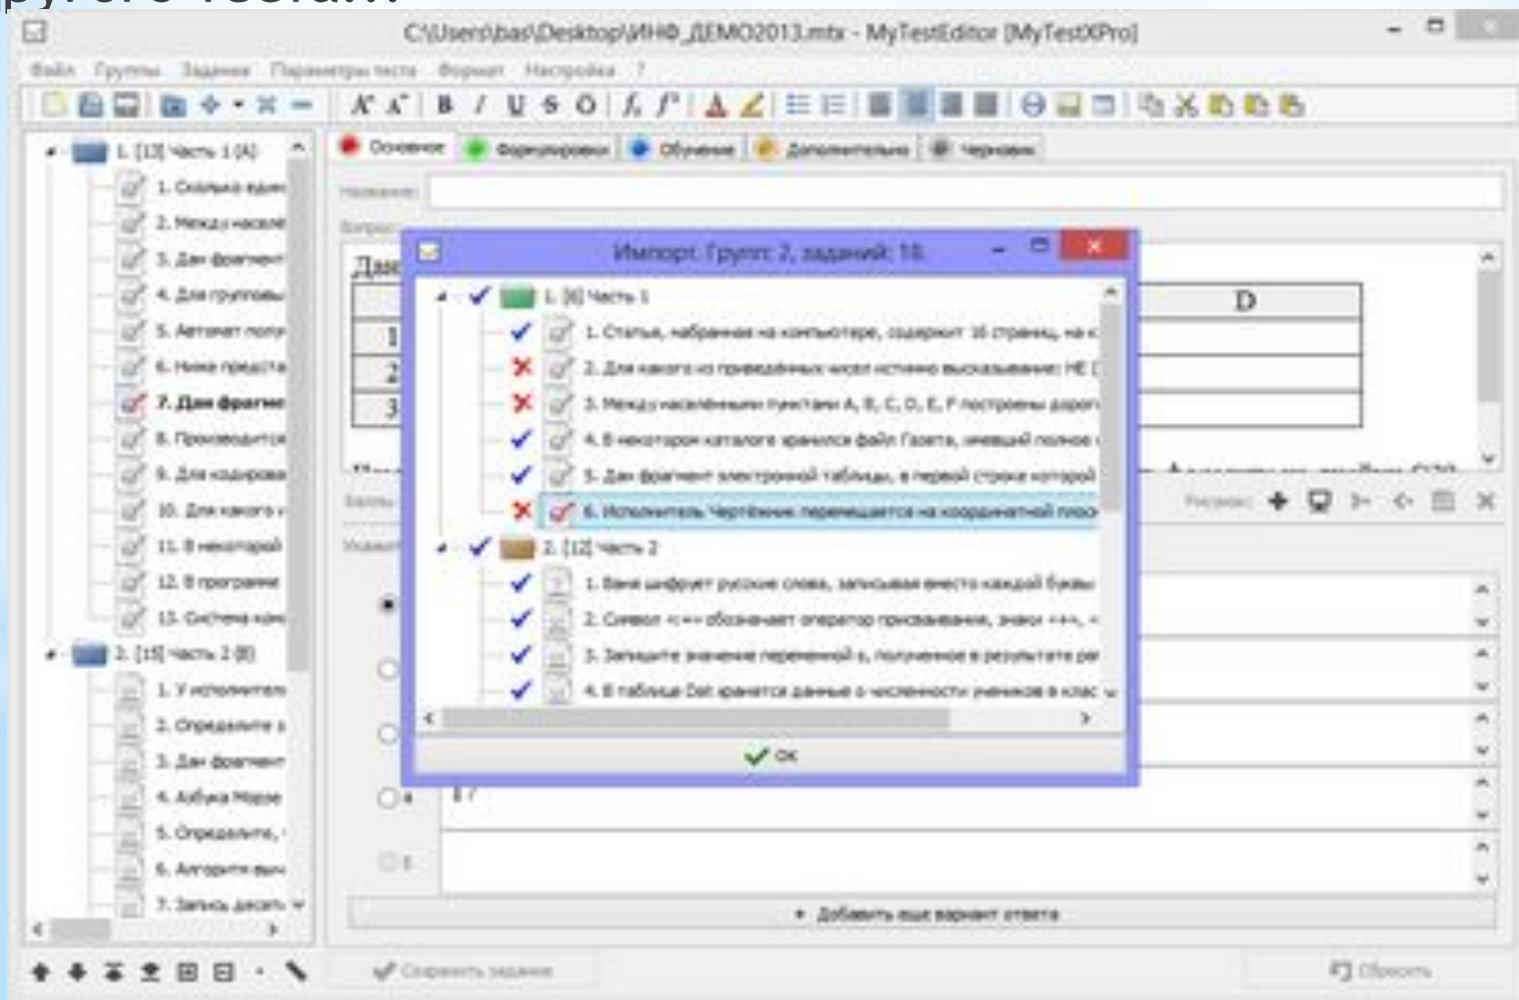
C:\Users\bas\Desktop\ИНФ_ДЕМО2013.mtx - MyTestEditor [MyTestXPro]

Файл Группы Задания Параметры теста Формат Настройка ?

1. [13] Часть 1 (A)
1. Сколько един
2. Между населе
3. Дан фрагмент
4. Для группов
5. Автомат полу
6. Ниже предста
7. Дан фрагм
8. Производится
9. Для кодирова
10. Для какого
11. В некоторой
12. В программе
13. Система ком
2. [15] Часть 2 (B)
1. У исполнителя
2. Определите з
3. Дан фрагмент
4. Азбука Морзе
5. Определите,
6. Алгоритм выч
7. Запись десять

Основное | Формулировки | Обучение | Дополнительно | Черновик

Название:
Вопрос:

Импорт. Групп: 2, заданий: 18.

1. [6] Часть 1
1. Статья, набранная на компьютере, содержит 16 страниц, на к
2. Для какого из приведённых чисел истинно высказывание: НЕ (
3. Между населёнными пунктами A, B, C, D, E, F построены дорог
4. В некотором каталоге хранился файл Газета, имевший полное
5. Дан фрагмент электронной таблицы, в первой строке которой
6. Исполнитель Чертёжник перемещается на координатной плос
2. [12] Часть 2
1. Ваня шифрует русские слова, записывая вместо каждой буквы
2. Символ «:=» обозначает оператор присваивания, знаки «+»,
3. Запишите значение переменной s, полученное в результате ра
4. В таблице Dat хранятся данные о численности учеников в клас

OK

D

Баллы:
Рисунок:
Укажите

+ Добавить еще вариант ответа

Сохранить задание

Сбросить